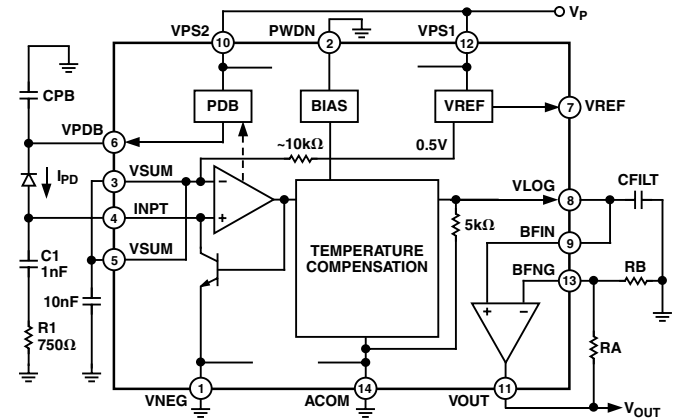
$V_P$
VPS2
10
PWDN
2
VPS1
12
CPB
PDB
BIAS
VREF
VPDB
6
7
VREF
~10kΩ
0.5V
$I_{PD}$
3
VSUM
−
+
VLOG
8
CFILT
4
INPT
5kΩ
BFIN
9
C1
1nF
5
VSUM
TEMPERATURE COMPENSATION
BFNG
13
RB
10nF
+
−
R1
750Ω
RA
VNEG
1
ACOM
14
VOUT
11
$V_{OUT}$